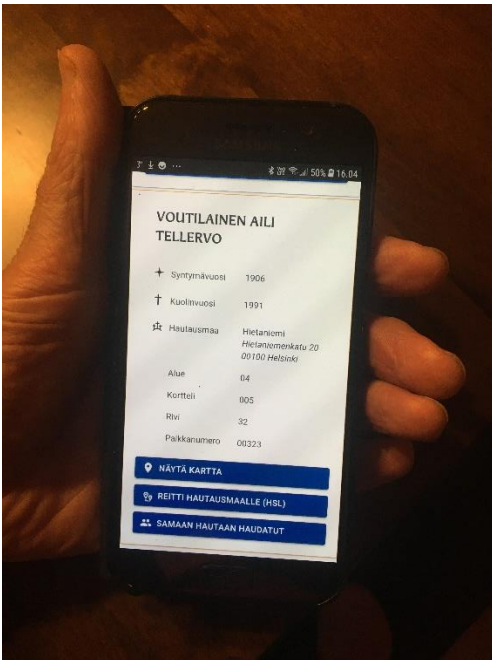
50% 16.04

VOUTILAINEN AILI TELLERVO

Syntymävuosi 1906

Kuolinvuosi 1991

Hautausmaa Hietaniemi
Hietaniemenkatu 20
00100 Helsinki

Alue 04

Kortteli 005

Rivi 32

Paikkanumero 00323

NÄYTÄ KARTTA

REITTI HAUTAUSMAALLE (HSL)

SAMAAN HAUTAAN HAUDATUT